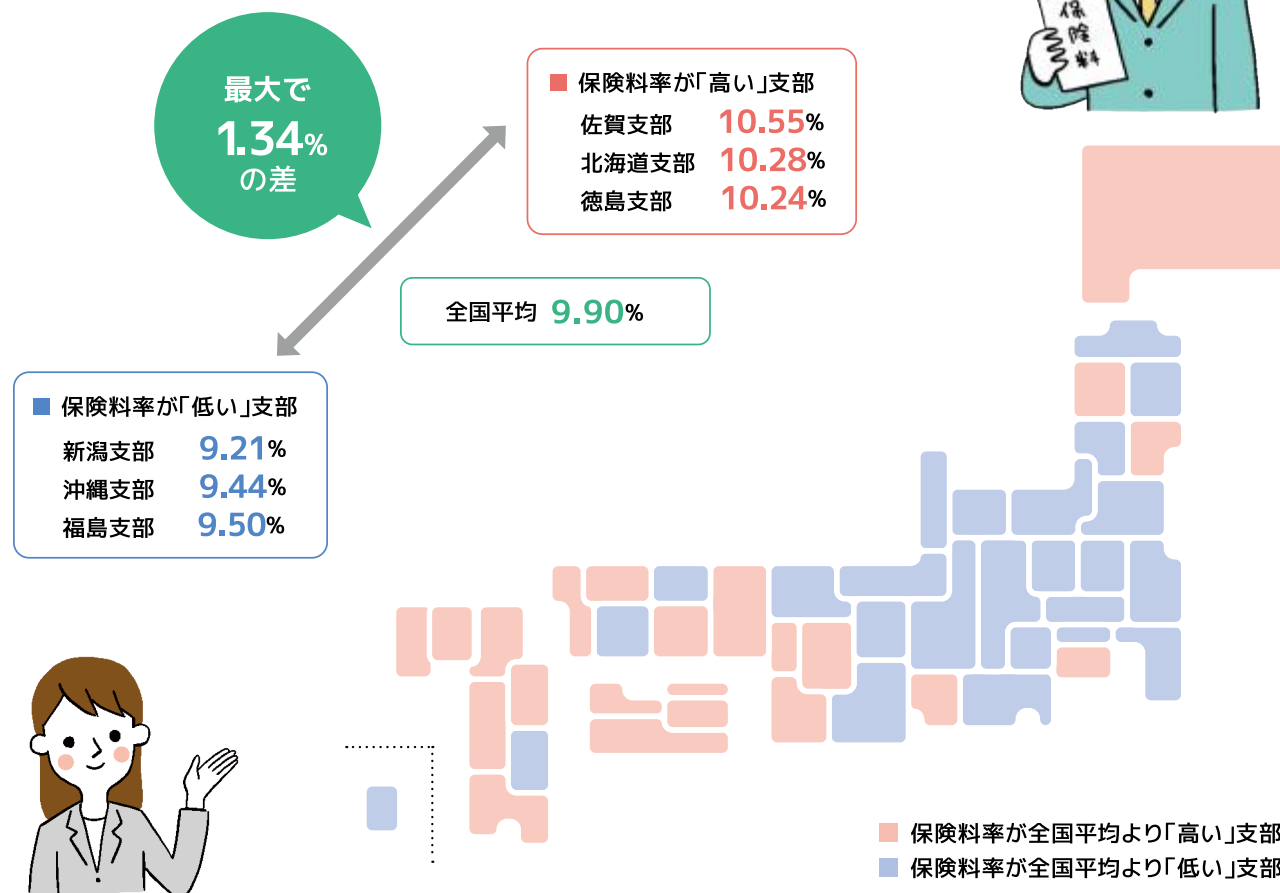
最大で
1.34%
の差

保険料率が「高い」支部
佐賀支部 10.55%
北海道支部 10.28%
徳島支部 10.24%

全国平均 9.90%

保険料率が「低い」支部
新潟支部 9.21%
沖縄支部 9.44%
福島支部 9.50%

保
険
料

保険料率が全国平均より「高い」支部
保険料率が全国平均より「低い」支部